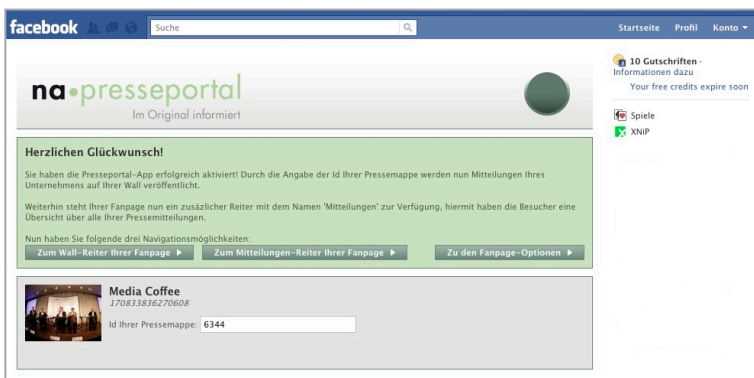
facebook Suche

Startseite Profil Konto ▾

na•presseportal
Im Original informiert

10 Gutschriften · Informationen dazu
Your free credits expire soon

Spiele
XNiP

Herzlichen Glückwunsch!

Sie haben die Presseportal-App erfolgreich aktiviert! Durch die Angabe der Id Ihrer Pressemappe werden nun Mitteilungen Ihres Unternehmens auf Ihrer Wall veröffentlicht.

Weiterhin steht Ihrer Fanpage nun ein zusätzlicher Reiter mit dem Namen 'Mitteilungen' zur Verfügung, hiermit haben die Besucher eine Übersicht über alle Ihre Pressemitteilungen.

Nun haben Sie folgende drei Navigationsmöglichkeiten:

Zum Wall-Reiter Ihrer Fanpage ▶ Zum Mitteilungen-Reiter Ihrer Fanpage ▶ Zu den Fanpage-Optionen ▶

Media Coffee
170833836270608

Id Ihrer Pressemappe: 6344